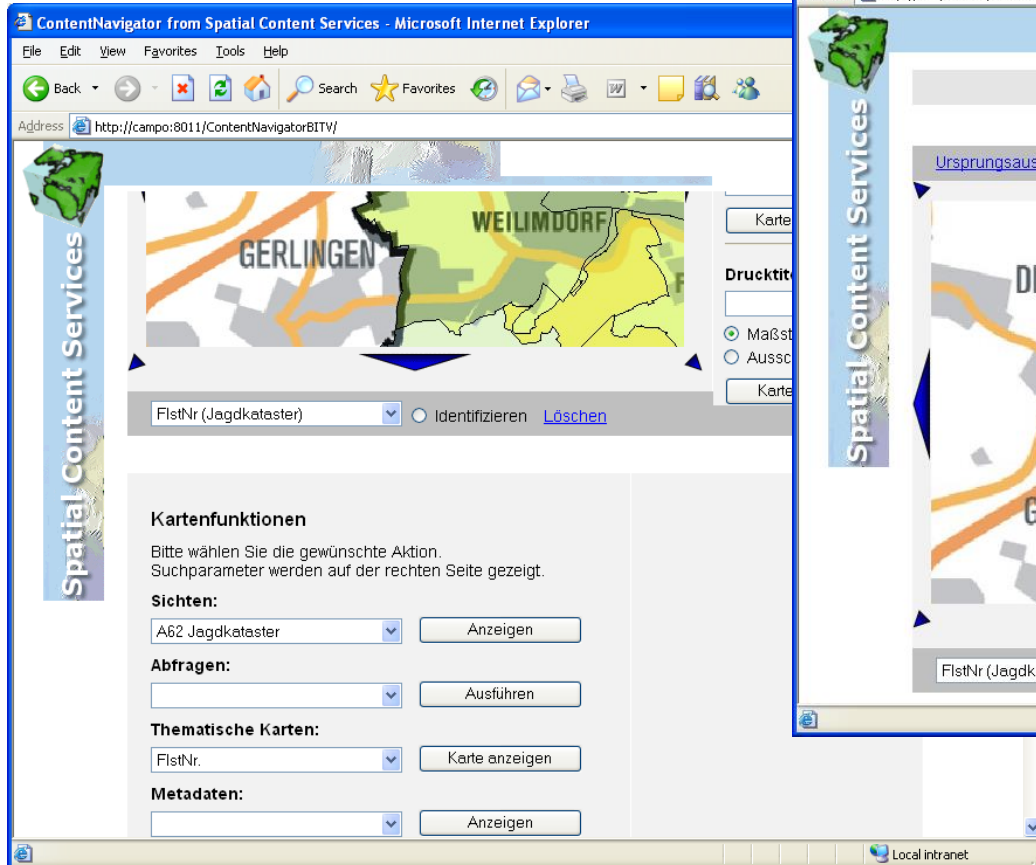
ContentNavigator from Spatial Content Services - Microsoft Internet Explorer

File Edit View Favorites Tools Help

Back Search Favorites

Address http://campo:8011/ContentNavigatorBITV/

Spatial Content Services

GERLINGEN WEILIMDORF

FlstNr (Jagdkataster) Identifizieren Löschen

Karte

Drucktit

Maßst

Aussc

Karte

Kartenfunktionen

Bitte wählen Sie die gewünschte Aktion.
Suchparameter werden auf der rechten Seite gezeigt.

Sichten:

A62 Jagdkataster Anzeigen

Abfragen:

Ausführen

Thematische Karten:

FlstNr. Karte anzeigen

Metadaten:

Anzeigen

Local intranet

Spatial Content Services

Ursprungsaus

D

G

FlstNr (Jagdk